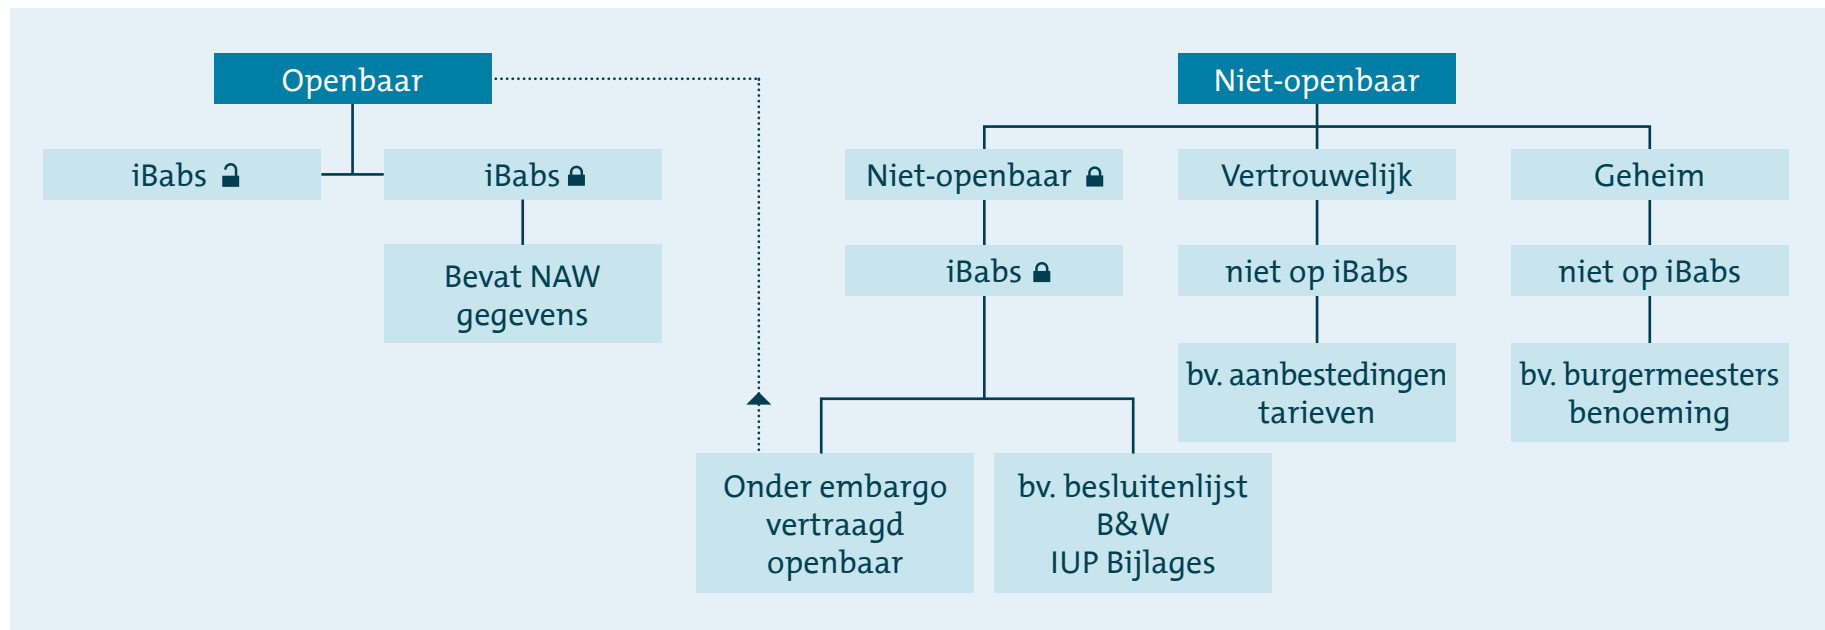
Openbaar

iBabs

iBabs

Bevat NAW gegevens

Niet-openbaar

Niet-openbaar

Vertrouwelijk

Geheim

iBabs

niet op iBabs

niet op iBabs

bv. aanbestedingen tarieven

bv. burgermeesters benoeming

Onder embargo vertraagd openbaar

bv. besluitenlijst B&W IUP Bijlages